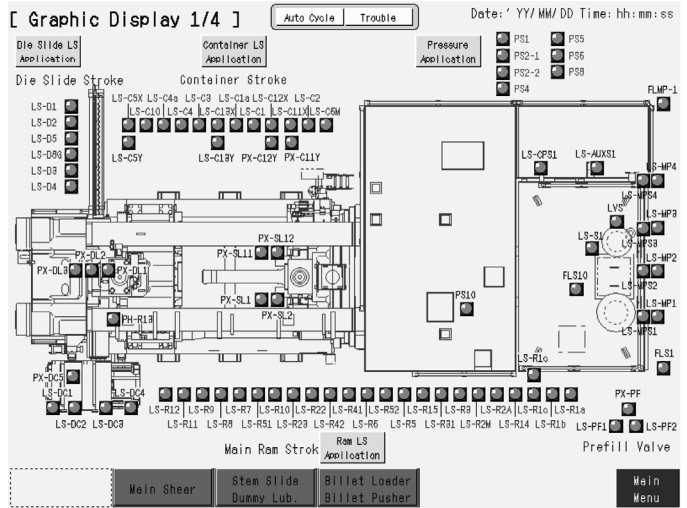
[ Graphic Display 1/4 ]

Auto Cycle | Trouble

Date:' YY/MM/DD Time: hh:mm:ss

Die Slide LS Application

Container LS Application

Pressure Application

PS1 PS5
PS2-1 PS6
PS2-2 PS8
PS4

Die Slide Stroke

Container Stroke

LS-D1
LS-D2
LS-D5
LS-D8G
LS-D3
LS-D4

LS-C5X LS-C4a LS-C3 LS-C1a LS-C12X LS-C2
LS-C10 LS-C4 LS-C13X LS-C1 LS-C11X LS-C6M
LS-C5Y
LS-C13Y PX-C12Y PX-C11Y

FLMP-1

LS-CPS1 LS-AUXS1

LS-MP4
LS-MPS4
LS-MP3
LS-MPS3
LS-MP2
LS-MPS2
LS-MP1
LS-MPS1

LVS
LS-S1

FLS10

PS10

LS-R1c

FLS1

PX-SL12
PX-SL11
PX-SL1
PX-SL2

PX-DL3 PX-DL2 PX-DL1

PH-R13

PX-DC5
LS-DC1
LS-DC4
LS-DC2 LS-DC3

LS-R12 LS-R9 LS-R7 LS-R10 LS-R22 LS-R41 LS-R52 LS-R15 LS-R3 LS-R2A LS-R1c LS-R1a
LS-R11 LS-R8 LS-R51 LS-R23 LS-R42 LS-R6 LS-R5 LS-R31 LS-R2M LS-R14 LS-R1b

PX-PF
LS-PF1 LS-PF2

Main Ram Strok

Ram LS Application

Prefill Valve

Main Shear

Stem Slide Dummy Lub.

Billet Loader Billet Pusher

Main Menu